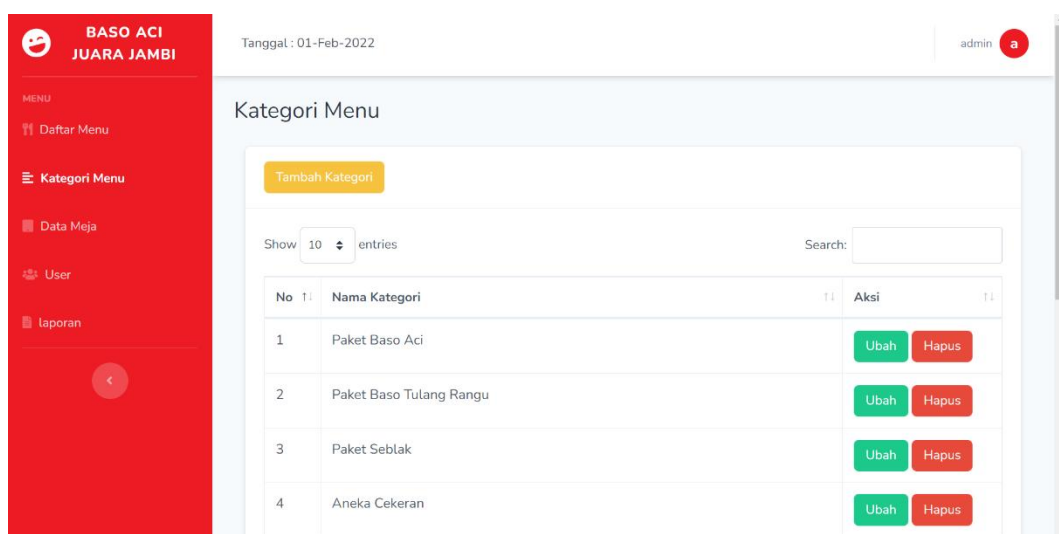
BASO ACI JUARA JAMBI

MENU

Daftar Menu

Kategori Menu

Data Meja

User

laporan

Tanggal : 01-Feb-2022

admin a

Kategori Menu

Tambah Kategori

Show 10 entries

Search:

| No | Nama Kategori | Aksi |
|---|---|---|
| 1 | Paket Baso Aci | Ubah Hapus |
| 2 | Paket Baso Tulang Rangu | Ubah Hapus |
| 3 | Paket Seblak | Ubah Hapus |
| 4 | Aneka Cekeran | Ubah Hapus |